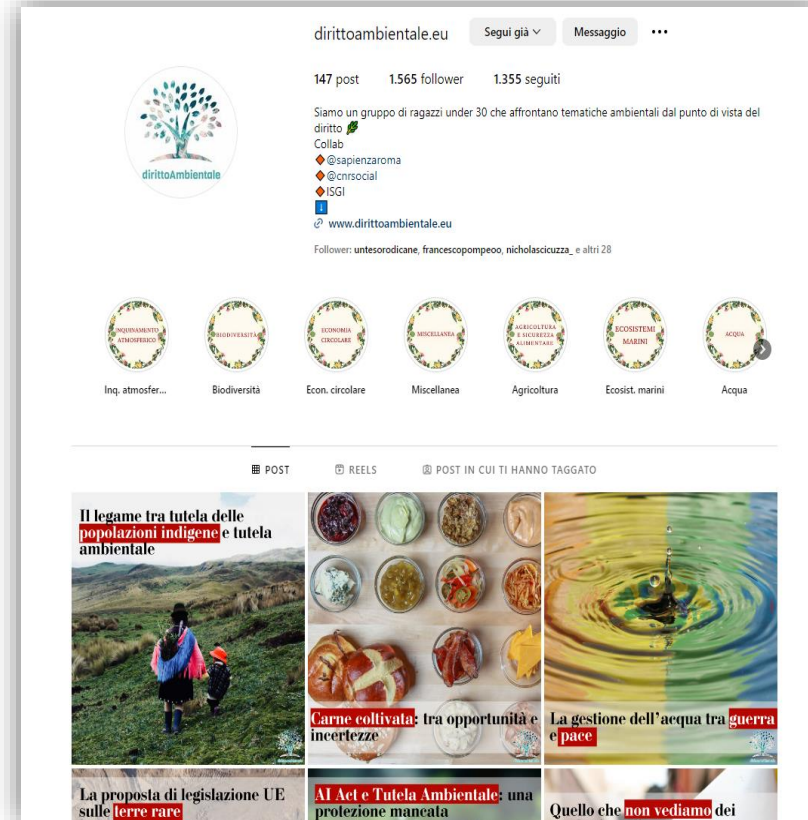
dirittoambientale.eu Segui già Messaggio ···

147 post 1.565 follower 1.355 seguiti

Siamo un gruppo di ragazzi under 30 che affrontano tematiche ambientali dal punto di vista del diritto 🌿
Collab
🔶@sapienzaroma
🔶@cnrsocial
🔶ISGI
ℹ️
www.dirittoambientale.eu

Follower: untesorodicane, francescopompeoo, nicholascicuzza_ e altri 28

dirittoAmbientale

INQUINAMENTO ATMOSFERICO
Inq. atmosfer...

BIODIVERSITÀ
Biodiversità

ECONOMIA CIRCOLARE
Econ. circolare

MISCELLANEA
Miscellanea

AGRICOLTURA E SICUREZZA ALIMENTARE
Agricoltura

ECOSISTEMI MARINI
Ecosist. marini

ACQUA
Acqua

POST REELS POST IN CUI TI HANNO TAGGATO

Il legame tra tutela delle popolazioni indigene e tutela ambientale

Carne coltivata: tra opportunità e incertezze

La gestione dell'acqua tra guerra e pace

La proposta di legislazione UE sulle terre rare

AI Act e Tutela Ambientale: una protezione mancata

Quello che non vediamo dei